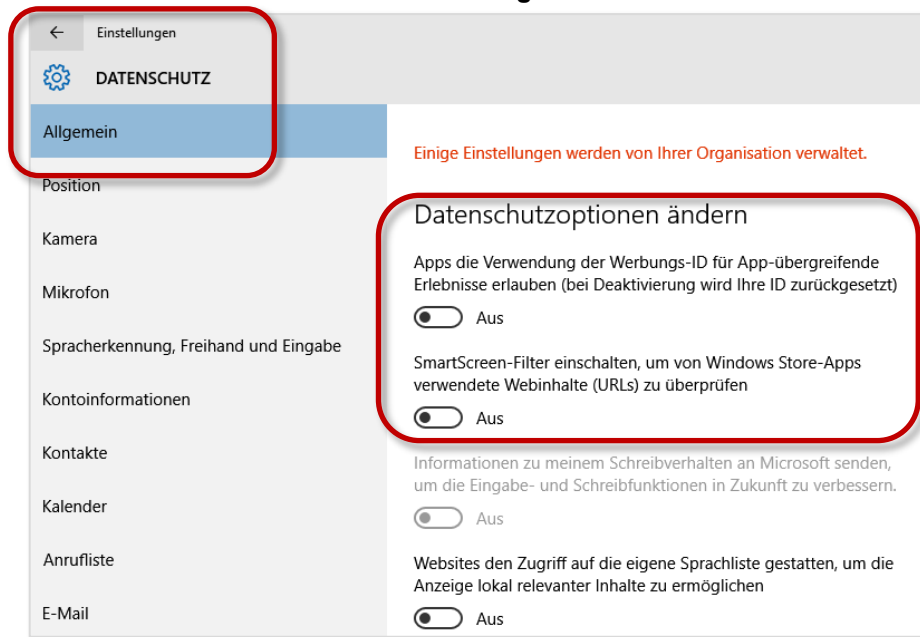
Einstellungen

DATENSCHUTZ

Allgemein

Position

Kamera

Mikrofon

Spracherkennung, Freihand und Eingabe

Kontoinformationen

Kontakte

Kalender

Anrufliste

E-Mail

Einige Einstellungen werden von Ihrer Organisation verwaltet.

Datenschutzoptionen ändern

Apps die Verwendung der Werbungs-ID für App-übergreifende Erlebnisse erlauben (bei Deaktivierung wird Ihre ID zurückgesetzt)

Aus

SmartScreen-Filter einschalten, um von Windows Store-Apps verwendete Webinhalte (URLs) zu überprüfen

Aus

Informationen zu meinem Schreibverhalten an Microsoft senden, um die Eingabe- und Schreibfunktionen in Zukunft zu verbessern.

Aus

Websites den Zugriff auf die eigene Sprachliste gestatten, um die Anzeige lokal relevanter Inhalte zu ermöglichen

Aus